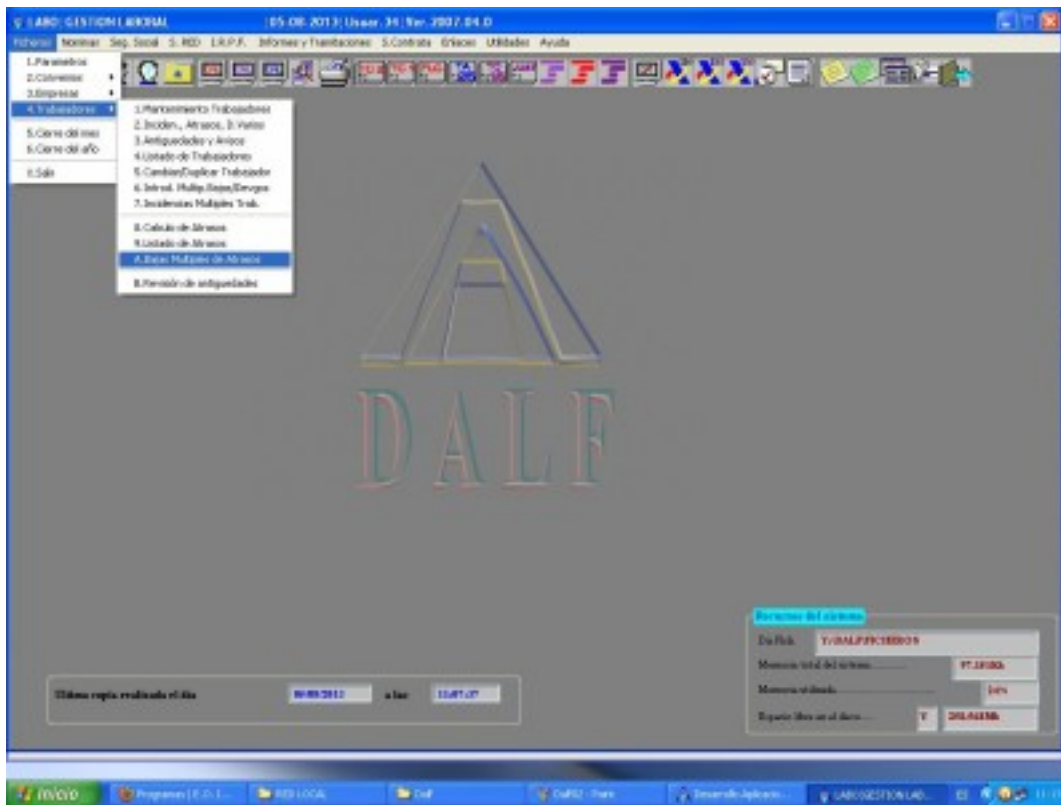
LABO: GESTION LABORAL | 05-08-2013 | Usuar. 34 | Ver. 2007.04.0

Ficheros Nominas Seg. Social S. RED I.R.P.F. Informes y Tramitaciones S.Contrata Enlaces Utilidades Ayuda

1.Parametros
2.Convenios
3.Empresas
4.Trabajadores
5.Cierre del mes
6.Cierre del año
X.Salir

1.Mantenimiento Trabajadores
2.Inciden., Atrasos, D. Varios
3.Antiguedades y Avisos
4.Listado de Trabajadores
5.Cambiar/Duplicar Trabajador
6.Introd. Multip.Bajas/Devgos
7.Incidencias Multiples Trab.
8.Calculo de Atrasos
9.Listado de Atrasos
A.Bajas Multiples de Atrasos
B.Revisión de antiguedades

DALF

Recursos del sistema
Dir.Fich. Y:\DALF\FICHEROS
Memoria total del sistema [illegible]
Memoria utilizada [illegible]
Espacio libre en el disco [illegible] Y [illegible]

Ultima copia realizada el día 0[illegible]/2013 a las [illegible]

Inicio Programas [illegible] RED LOCAL Dalf DalfS2 - Paint Desarrollo Aplicacio... LABO:GESTION LAB... ES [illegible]